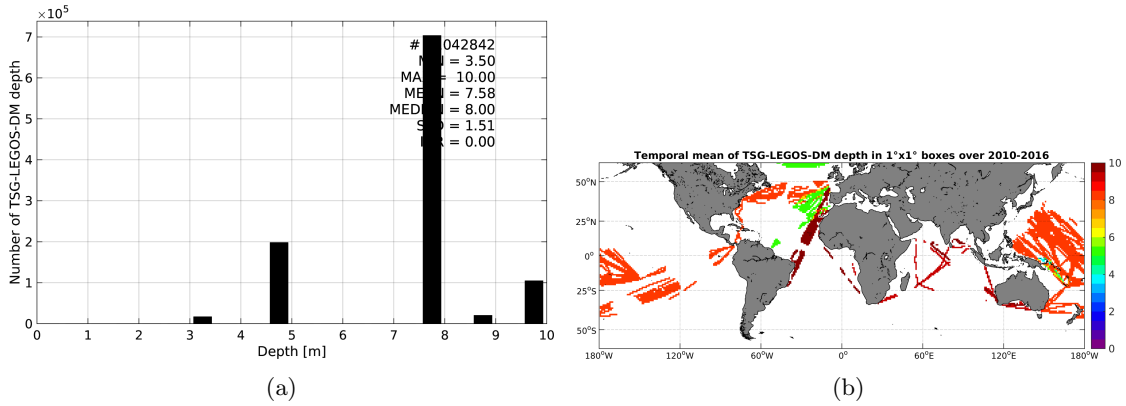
$\times10^5$

7
6
5
4
3
2
1
0

Number of TSG-LEGOS-DM depth

# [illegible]042842
M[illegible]N = 3.50
MA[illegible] = 10.00
ME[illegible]N = 7.58
MED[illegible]N = 8.00
S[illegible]D = 1.51
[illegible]R = 0.00

0 1 2 3 4 5 6 7 8 9 10
Depth [m]

(a)

Temporal mean of TSG-LEGOS-DM depth in 1°x1° boxes over 2010-2016

50°N
25°N
0°
25°S
50°S

180°W 120°W 60°W 0° 60°E 120°E 180°W

10
8
6
4
2
0

(b)